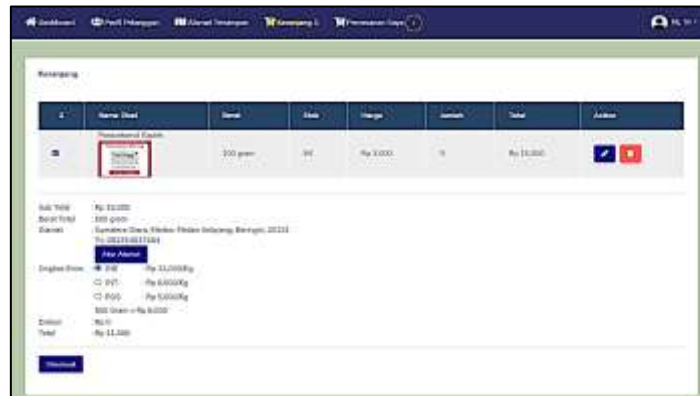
Dashboard Profil Pelanggan Alamat Tersimpan Keranjang 1 Pemesanan Saya

Keranjang

| # | Nama Obat | Berat | Stok | Harga | Jumlah | Total | Action |
|---|---|---|---|---|---|---|---|
| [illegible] | Paracetamol Kaplet | 300 gram | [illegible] | Rp 3.000 | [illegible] | Rp 15.000 | |

Sub Total Rp 15.000
Berat Total 300 gram
Alamat Sumatera Utara, Medan, Medan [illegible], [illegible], 20224
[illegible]
Atur Alamat
Ongkos Kirim JNE Rp 11.000/Kg
JNT Rp 8.000/Kg
POS Rp 5.000/Kg
300 Gram = Rp 6.000
Diskon Rp 0
Total Rp 11.000

Checkout